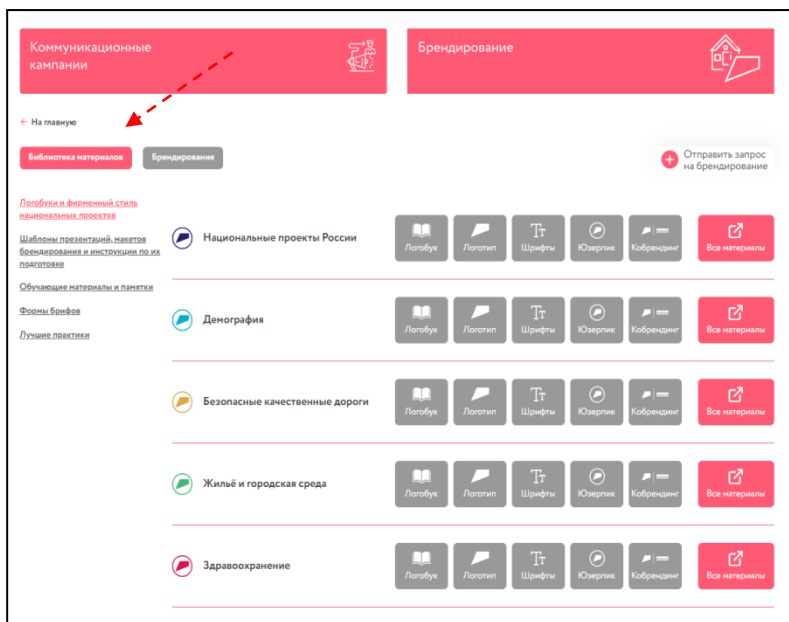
Коммуникационные кампании

Брендирование

← На главную

Библиотека материалов

Брендирование

Отправить запрос на брендирование

Логобуки и фирменный стиль национальных проектов

Шаблоны презентаций, макетов брендирования и инструкции по их подготовке

Обучающие материалы и памятки

Формы брифов

Лучшие практики

Национальные проекты России

Логобук Логотип Tт Шрифты Юзерпик Кобрендинг Все материалы

Демография

Логобук Логотип Tт Шрифты Юзерпик Кобрендинг Все материалы

Безопасные качественные дороги

Логобук Логотип Tт Шрифты Юзерпик Кобрендинг Все материалы

Жильё и городская среда

Логобук Логотип Tт Шрифты Юзерпик Кобрендинг Все материалы

Здравоохранение

Логобук Логотип Tт Шрифты Юзерпик Кобрендинг Все материалы